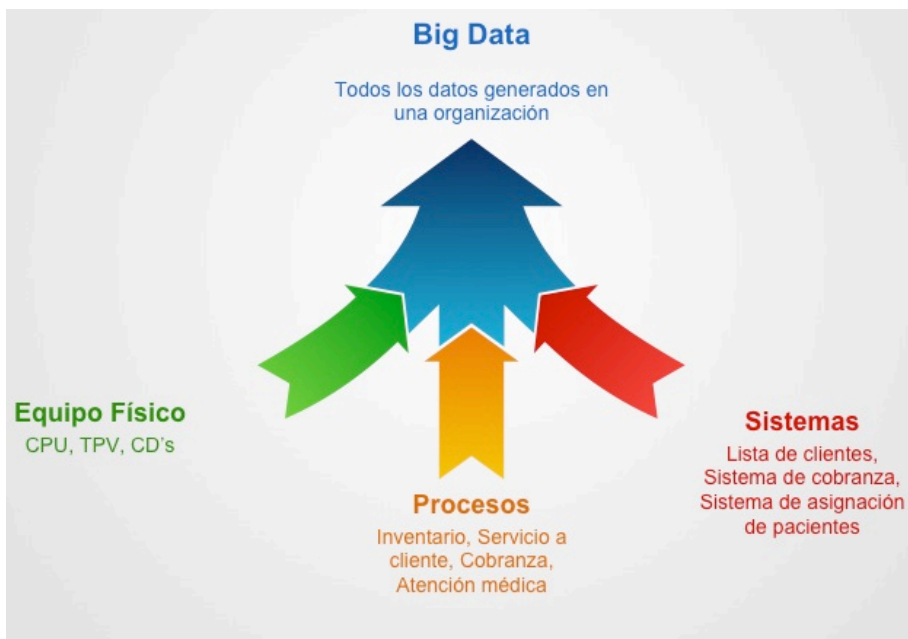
Big Data

Todos los datos generados en una organización

Equipo Físico

CPU, TPV, CD's

Procesos

Inventario, Servicio a cliente, Cobranza, Atención médica

Sistemas

Lista de clientes, Sistema de cobranza, Sistema de asignación de pacientes